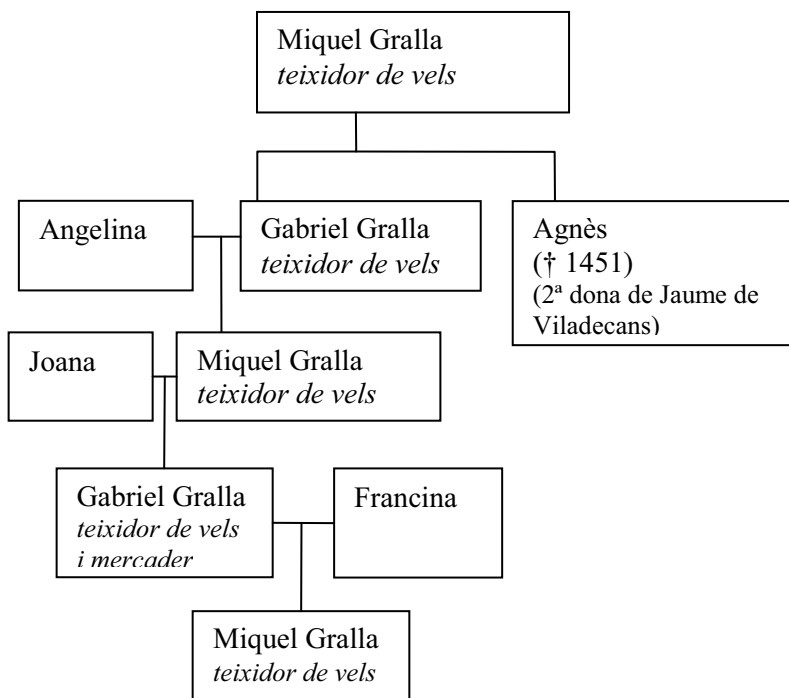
Miquel Gralla
*teixidor de vels*

Angelina

Gabriel Gralla
*teixidor de vels*

Agnès
(† 1451)
(2ª dona de Jaume de Viladecans)

Joana

Miquel Gralla
*teixidor de vels*

Gabriel Gralla
*teixidor de vels i mercader*

Francina

Miquel Gralla
*teixidor de vels*